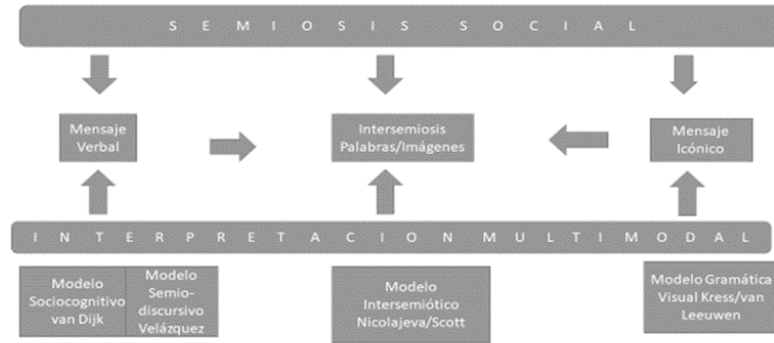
S E M I O S I S S O C I A L

Mensaje Verbal

Intersemiosis Palabras/Imágenes

Mensaje Icónico

I N T E R P R E T A C I O N M U L T I M O D A L

Modelo Sociocognitivo van Dijk

Modelo Semio-discursivo Velázquez

Modelo Intersemiótico Nicolajeva/Scott

Modelo Gramática Visual Kress/van Leeuwen